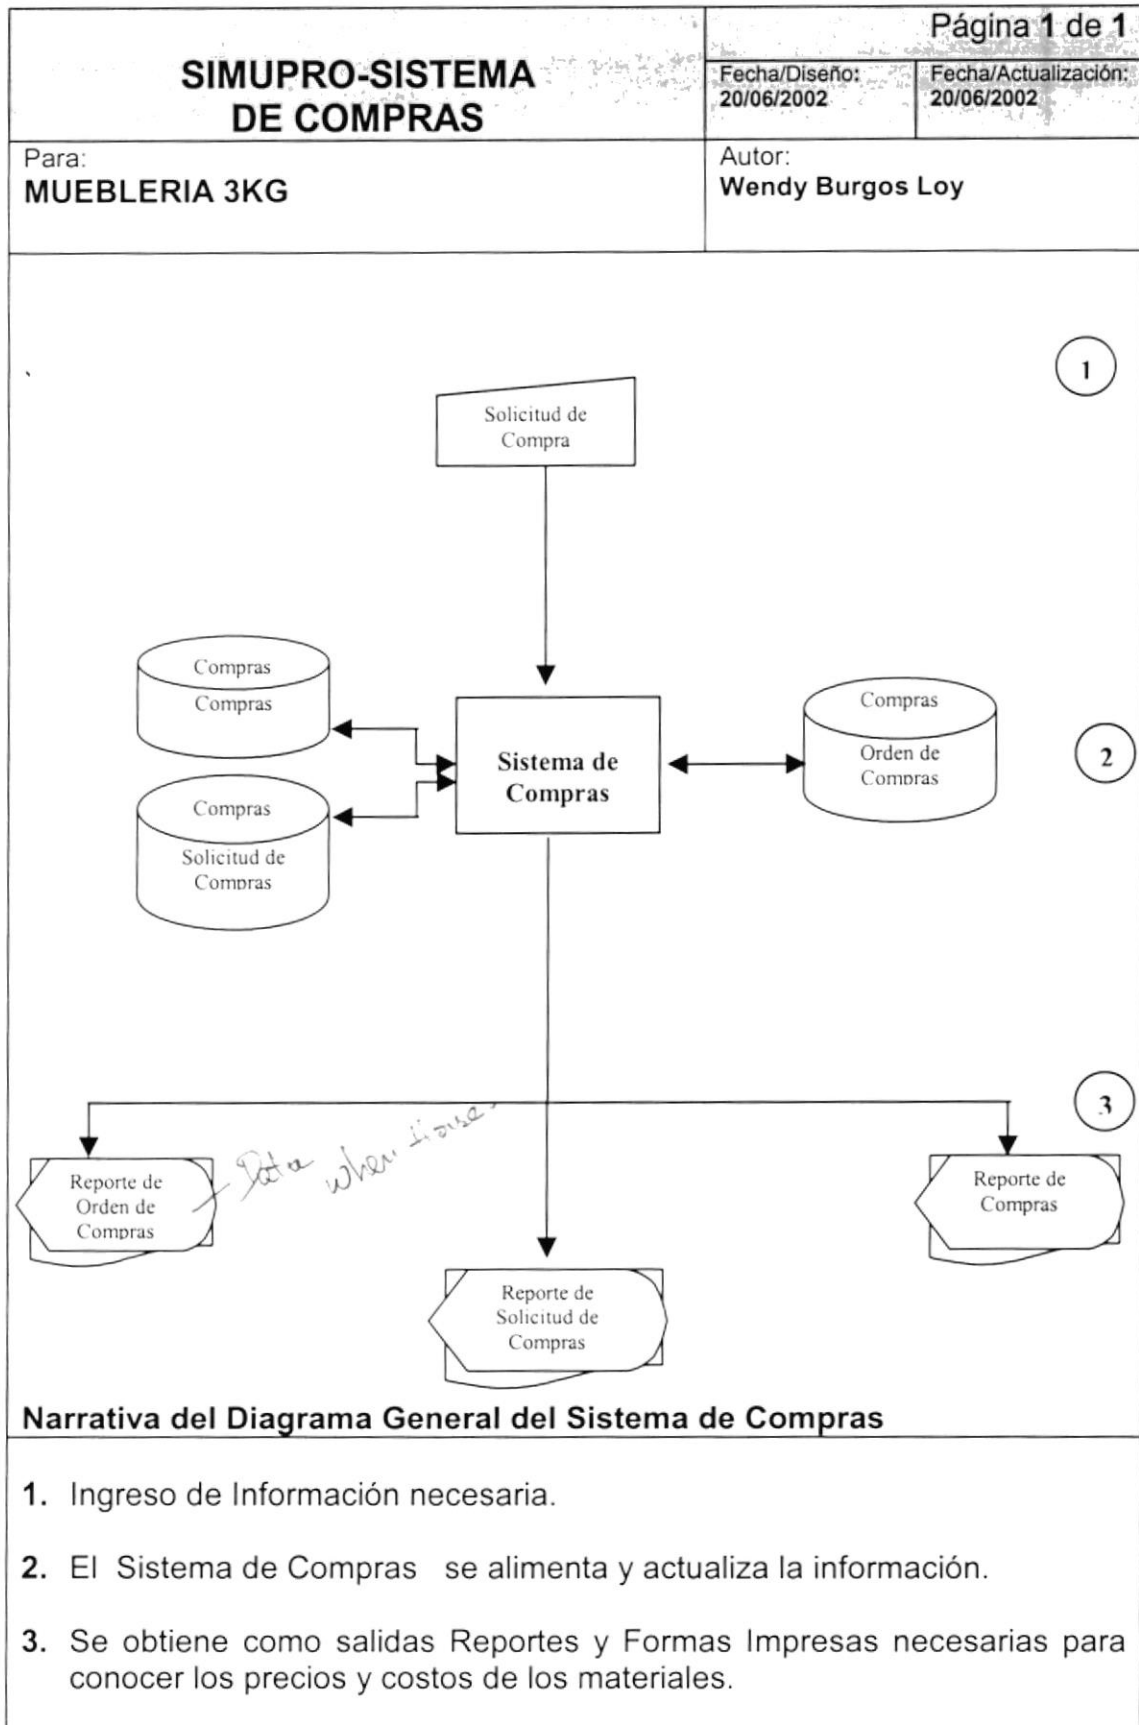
SIMUPRO-SISTEMA DE COMPRAS

Página 1 de 1

Fecha/Diseño: 20/06/2002

Fecha/Actualización: 20/06/2002

Para: MUEBLERIA 3KG

Autor: Wendy Burgos Loy

1

Solicitud de Compra

Compras Compras

Compras Solicitud de Compras

Sistema de Compras

Compras Orden de Compras

2

3

Reporte de Orden de Compras

Data when issue

Reporte de Compras

Reporte de Solicitud de Compras

Narrativa del Diagrama General del Sistema de Compras

1. Ingreso de Información necesaria.

2. El Sistema de Compras se alimenta y actualiza la información.

3. Se obtiene como salidas Reportes y Formas Impresas necesarias para conocer los precios y costos de los materiales.